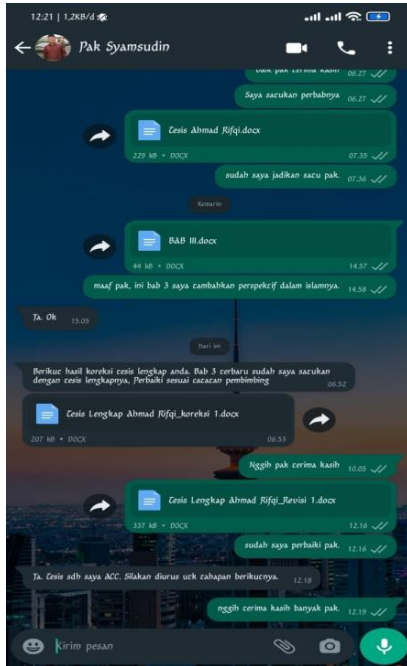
12:21 | 1,2KB/d

Pak Syamsudin

baik pak terima kasih 06.27

Saya satukan perbabnya 06.27

Tesis Ahmad Rifqi.docx

229 kB • DOCX 07.35

sudah saya jadikan satu pak. 07.36

Kemarin

BAB III.docx

44 kB • DOCX 14.57

maaf pak, ini bab 3 saya tambahkan perspektif dalam islamnya. 14.58

Ta. Ok 15.05

Hari ini

Berikut hasil koreksi tesis lengkap anda. Bab 3 terbaru sudah saya satukan dengan tesis lengkapnya. Perbaiki sesuai catatan pembimbing 06.52

Tesis Lengkap Ahmad Rifqi_koreksi 1.docx

207 kB • DOCX 06.53

Nggih pak terima kasih 10.05

Tesis Lengkap Ahmad Rifqi_Revisi 1.docx

337 kB • DOCX 12.16

sudah saya perbaiki pak. 12.16

Ta. Tesis sdh saya ACC. Silakan diurus utk tahapan berikutnya. 12.18

nggih terima kasih banyak pak. 12.19

Kirim pesan